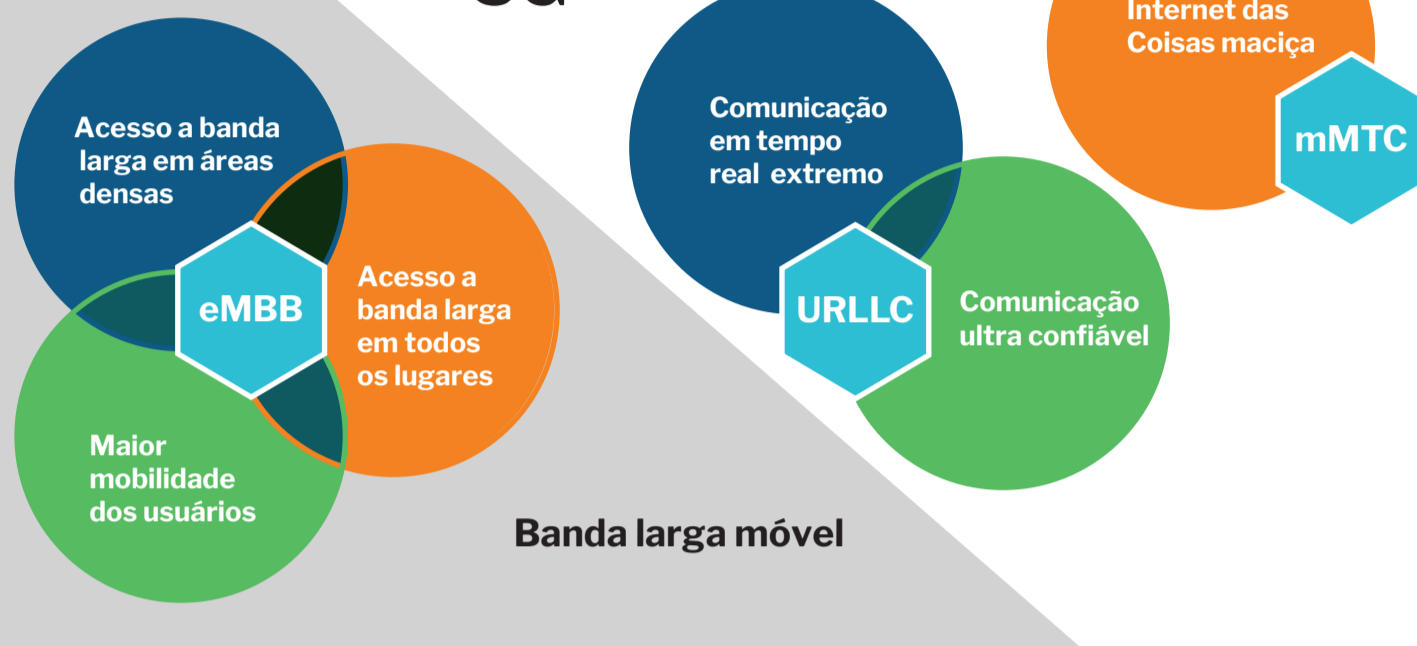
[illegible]

Acesso a banda larga em áreas densas

eMBB

Acesso a banda larga em todos os lugares

Maior mobilidade dos usuários

Banda larga móvel

Comunicação em tempo real extremo

URLLC

Comunicação ultra confiável

Internet das Coisas maciça

mMTC